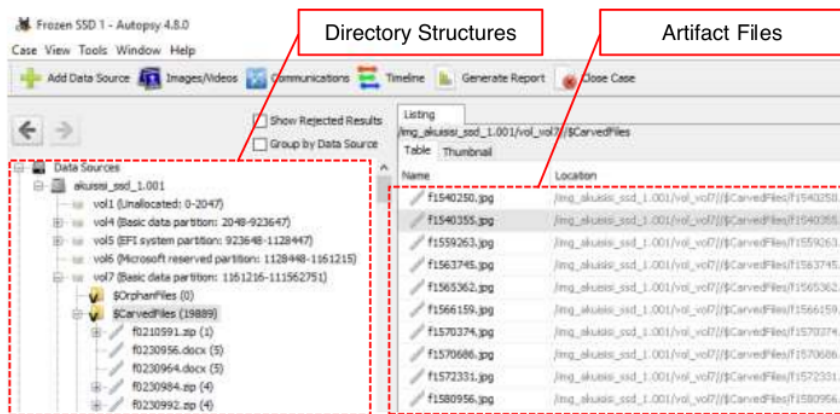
Frozen SSD 1 - Autopsy 4.8.0

Case View Tools Window Help

Add Data Source Images/Videos Communications Timeline Generate Report Close Case

Directory Structures

Artifact Files

Show Rejected Results

Group by Data Source

Listing

/img_akuisisi_ssd_1.001/vol_vol7/$CarvedFiles

Table Thumbnail

Data Sources

akuisisi_ssd_1.001

vol1 (Unallocated: 0-2047)

vol4 (Basic data partition: 2048-923647)

vol5 (EFI system partition: 923648-1128447)

vol6 (Microsoft reserved partition: 1128448-1161215)

vol7 (Basic data partition: 1161216-111562751)

$OrphanFiles (0)

$CarvedFiles (19889)

f0210591.zip (1)

f0230956.docx (5)

f0230964.docx (5)

f0230984.zip (4)

f0230992.zip (4)

| Name | Location |
|---|---|
| f1540250.jpg | /img_akuisisi_ssd_1.001/vol_vol7/$CarvedFiles/f1540250. |
| f1540355.jpg | /img_akuisisi_ssd_1.001/vol_vol7/$CarvedFiles/f1540355. |
| f1559263.jpg | /img_akuisisi_ssd_1.001/vol_vol7/$CarvedFiles/f1559263. |
| f1563745.jpg | /img_akuisisi_ssd_1.001/vol_vol7/$CarvedFiles/f1563745. |
| f1565362.jpg | /img_akuisisi_ssd_1.001/vol_vol7/$CarvedFiles/f1565362. |
| f1566159.jpg | /img_akuisisi_ssd_1.001/vol_vol7/$CarvedFiles/f1566159. |
| f1570374.jpg | /img_akuisisi_ssd_1.001/vol_vol7/$CarvedFiles/f1570374. |
| f1570686.jpg | /img_akuisisi_ssd_1.001/vol_vol7/$CarvedFiles/f1570686. |
| f1572331.jpg | /img_akuisisi_ssd_1.001/vol_vol7/$CarvedFiles/f1572331. |
| f1580956.jpg | /img_akuisisi_ssd_1.001/vol_vol7/$CarvedFiles/f1580956. |